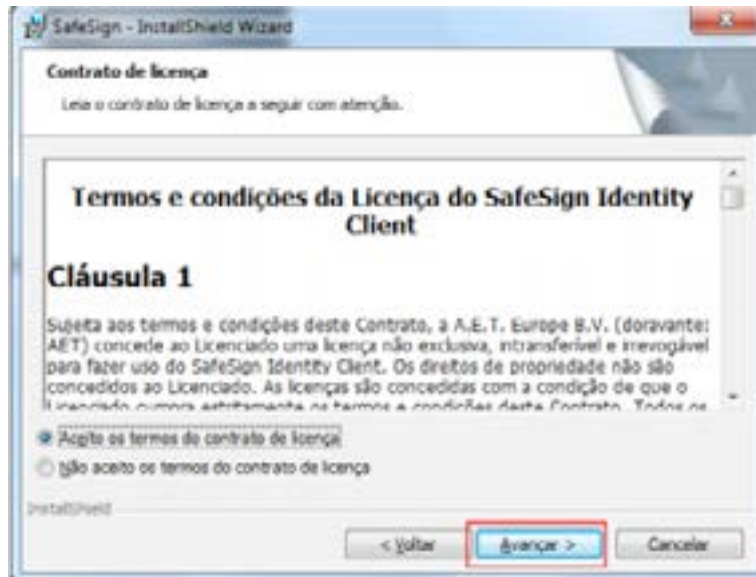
SafeSign - InstallShield Wizard

Contrato de licença

Leia o contrato de licença a seguir com atenção.

Termos e condições da Licença do SafeSign Identity Client

Cláusula 1

Sujeita aos termos e condições deste Contrato, a A.E.T. Europe B.V. (doravante: AET) concede ao Licenciado uma licença não exclusiva, intransferível e irrevogável para fazer uso do SafeSign Identity Client. Os direitos de propriedade não são concedidos ao Licenciado. As licenças são concedidas com a condição de que o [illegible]

Aceito os termos do contrato de licença

Não aceito os termos do contrato de licença

InstallShield

< Voltar

Avançar >

Cancelar